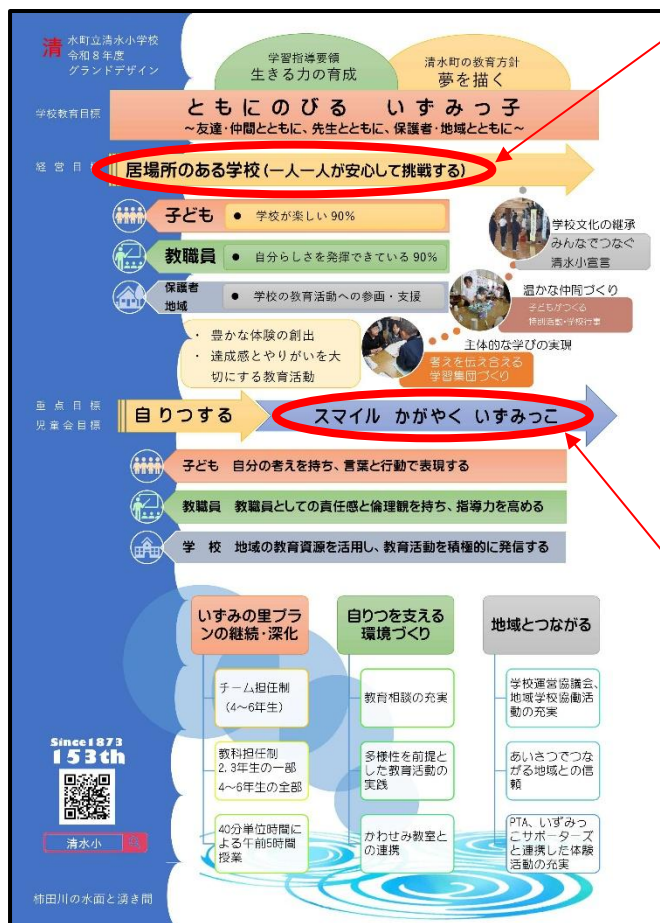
清 水町立清水小学校
令和８年度
グランドデザイン

学習指導要領
生きる力の育成

清水町の教育方針
夢を描く

学校教育目標
ともにのびる　いずみっ子
～友達・仲間とともに、先生とともに、保護者・地域とともに～

経営目標
居場所のある学校（一人一人が安心して挑戦する）

子ども　●　学校が楽しい 90%

教職員　●　自分らしさを発揮できている 90%

保護者
地域　●　学校の教育活動への参画・支援

・豊かな体験の創出
・達成感とやりがいを大切にする教育活動

学校文化の継承
みんなでつなぐ
清水小宣言

温かな仲間づくり
子どもがつくる
特別活動・学校行事

主体的な学びの実現
考えを伝え合える
学習集団づくり

重点目標
児童会目標
自りつする
スマイル　かがやく　いずみっこ

子ども　自分の考えを持ち、言葉と行動で表現する

教職員　教職員としての責任感と倫理観を持ち、指導力を高める

学　校　地域の教育資源を活用し、教育活動を積極的に発信する

いずみの里プランの継続・深化

チーム担任制
（4～6年生）

教科担任制
2,3年生の一部
4～6年生の全部

40分単位時間による午前5時間授業

自りつを支える環境づくり

教育相談の充実

多様性を前提とした教育活動の実践

かわせみ教室との連携

地域とつながる

学校運営協議会、地域学校協働活動の充実

あいさつでつながる地域との信頼

PTA、いずみっこサポーターズと連携した体験活動の充実

Since1873
153th

清水小

柿田川の水面と湧き間